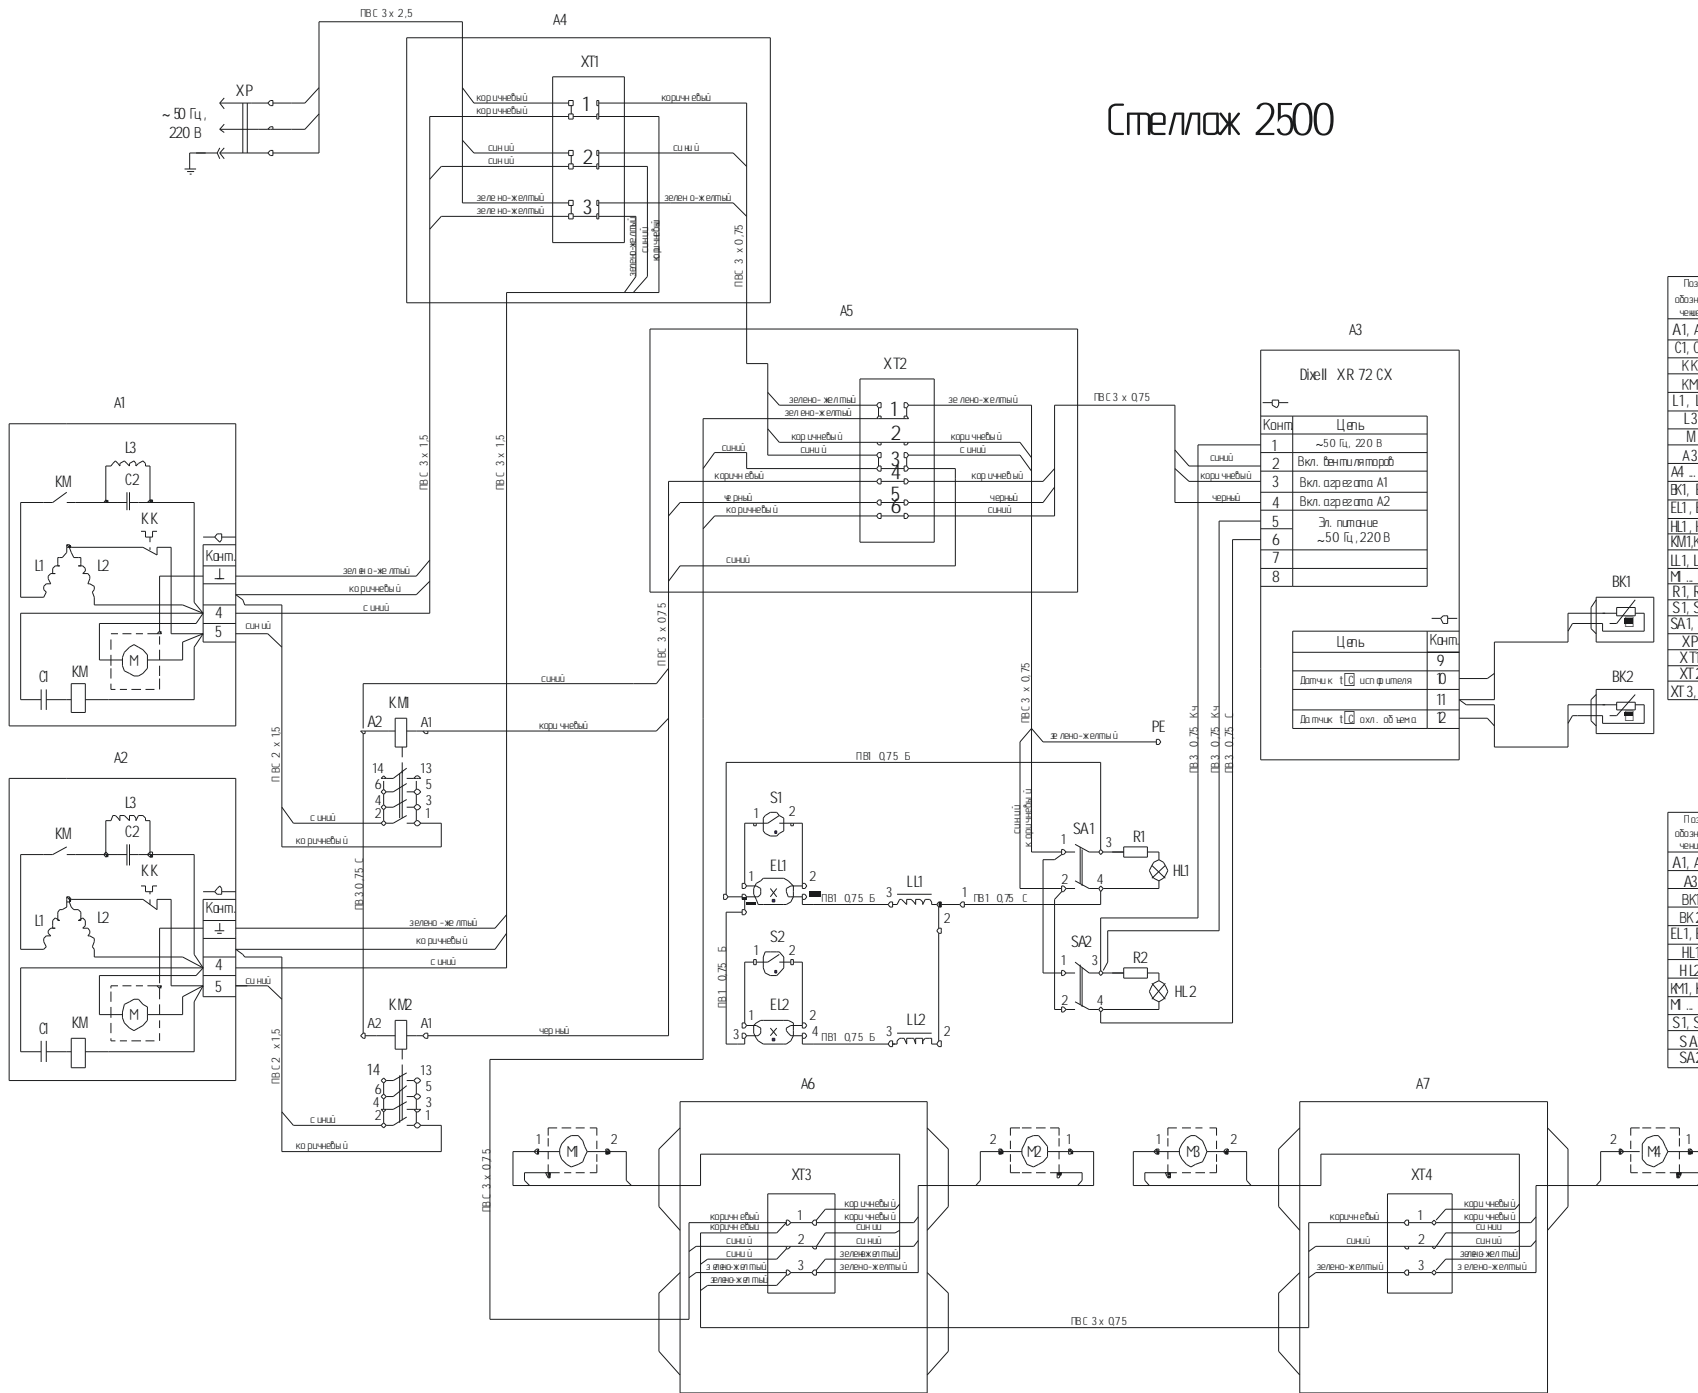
ПВС 3 х 2,5

A4

XT1

XP

~ 50 Гц,
220 В

коричневый
коричневый
1
коричневый
синий
синий
2
синий
зелено-желтый
зелено-желтый
3
зелено-желтый
зелено-желтый
синий
коричневый

ПВС 3 х 0,75

Стеллаж 2500

A5

A3

XT2

Dixell XR 72 CX

зелено-желтый
зелено-желтый
1
зелено-желтый
ПВС 3 х 0,75
коричневый
синий
2
коричневый
синий
3
синий
4
коричневый
коричневый
черный
коричневый
5
6
черный
синий
синий

| Конт. | Цепь |
|---|---|
| 1 | ~50 Гц, 220 В |
| 2 | Вкл. вентиляторов |
| 3 | Вкл. агрегата A1 |
| 4 | Вкл. агрегата A2 |
| 5 | Эл. питание ~50 Гц, 220 В |
| 6 | |
| 7 | |
| 8 | |

синий
коричневый
черный

A1

L3
KM
C2
KK
L1
L2
Конт.
⊥
4
5
C1
KM
M

ПВС 3 х 1,5
ПВС 3 х 1,5

зелено-желтый
коричневый
синий
синий

ПВС 3 х 0,75

| Цепь | Конт. |
|---|---|
| | 9 |
| Датчик t°C испарителя | 10 |
| | 11 |
| Датчик t°C охл. объема | 12 |

BK1
BK2

синий
KM1
A2
A1
коричневый
ПВС 3 х 0,75
зелено-желтый
PE
ПВ3 0,75 Кч
ПВ3 0,75 Кч
ПВ3 0,75 С

A2

ПВС 2 х 1,5
14
13
6
5
4
3
2
1
синий
коричневый

ПВ1 0,75 Б
S1
1
2
EL1
2
ПВ1 0,75 Б
LL1
3
1
ПВ1 0,75 С
2
синий
коричневый
SA1
1
3
R1
HL1
2
4
SA2
1
3
R2
HL2
2
4

L3
KM
C2
KK
L1
L2
Конт.
4
5
C1
KM
M

ПВ3 0,75 С
зелено-желтый
коричневый
синий
синий

S2
EL2
3
2
4
ПВ1 0,75 Б
LL2
3
2
ПВ1 0,75 Б

KM2
A2
A1
черный
ПВС 2 х 1,5
14
13
6
5
4
3
2
1
синий
коричневый

A6

A7

ПВС 3 х 0,75

1
M1
2
2
M2
1
1
M3
2
2
M4
1

XT3

коричневый
коричневый
синий
синий
зелено-желтый
зелено-желтый
1
2
3
коричневый
коричневый
синий
зеленожелтый
зелено-желтый

XT4

коричневый
синий
зелено-желтый
1
2
3
коричневый
коричневый
синий
синий
зеленожелтый
зелено-желтый

ПВС 3 х 0,75

Поз
обозн
чени
A1, A
C1, C
KK
KM
L1, L
L3
M
A3
A4 ...
BK1, B
EL1, E
HL1, H
KM1,K
LL1, L
M ...
R1, R
S1, S
SA1,
XP
XT
XT2
XT3,

Поз
обозн
чени
A1, A
A3
BK1
BK2
EL1, E
HL1
HL2
KM1, K
M ...
S1, S
SA
SA2